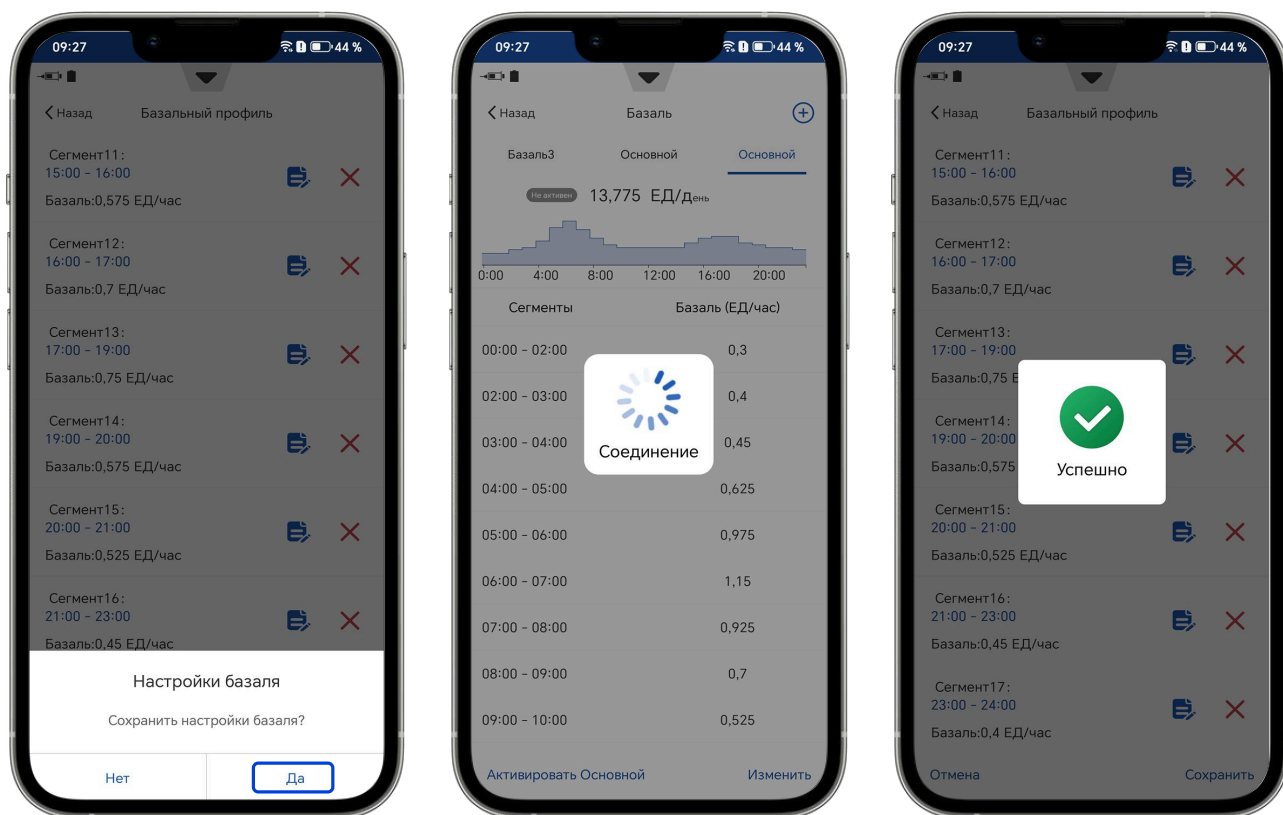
09:27 44 %

Назад Базальный профиль

Сегмент11:
15:00 - 16:00
Базаль:0,575 ЕД/час

Сегмент12:
16:00 - 17:00
Базаль:0,7 ЕД/час

Сегмент13:
17:00 - 19:00
Базаль:0,75 ЕД/час

Сегмент14:
19:00 - 20:00
Базаль:0,575 ЕД/час

Сегмент15:
20:00 - 21:00
Базаль:0,525 ЕД/час

Сегмент16:
21:00 - 23:00
Базаль:0,45 ЕД/час

Настройки базаля

Сохранить настройки базаля?

Нет Да

09:27 44 %

Назад Базаль

Базаль3 Основной Основной

Не активен 13,775 ЕД/день

0:00 4:00 8:00 12:00 16:00 20:00

| Сегменты | Базаль (ЕД/час) |
|---|---|
| 00:00 - 02:00 | 0,3 |
| 02:00 - 03:00 | 0,4 |
| 03:00 - 04:00 | 0,45 |
| 04:00 - 05:00 | 0,625 |
| 05:00 - 06:00 | 0,975 |
| 06:00 - 07:00 | 1,15 |
| 07:00 - 08:00 | 0,925 |
| 08:00 - 09:00 | 0,7 |
| 09:00 - 10:00 | 0,525 |

Соединение

Активировать Основной Изменить

09:27 44 %

Назад Базальный профиль

Сегмент11:
15:00 - 16:00
Базаль:0,575 ЕД/час

Сегмент12:
16:00 - 17:00
Базаль:0,7 ЕД/час

Сегмент13:
17:00 - 19:00
Базаль:0,75 Е

Сегмент14:
19:00 - 20:00
Базаль:0,575

Успешно

Сегмент15:
20:00 - 21:00
Базаль:0,525 ЕД/час

Сегмент16:
21:00 - 23:00
Базаль:0,45 ЕД/час

Сегмент17:
23:00 - 24:00
Базаль:0,4 ЕД/час

Отмена Сохранить